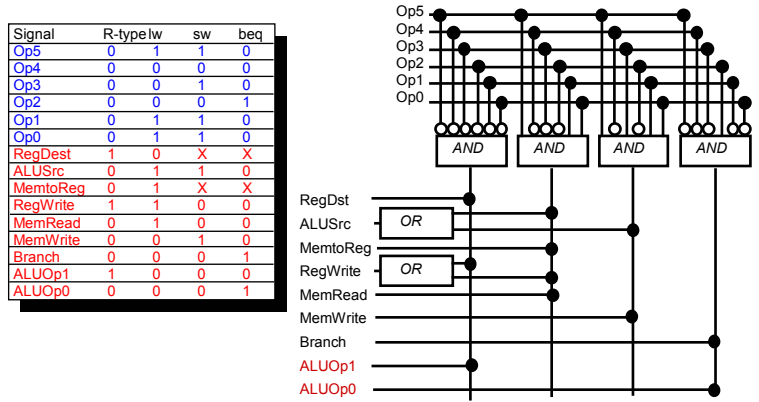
| Signal | R-type | lw | sw | beq |
|---|---|---|---|---|
| Op5 | 0 | 1 | 1 | 0 |
| Op4 | 0 | 0 | 0 | 0 |
| Op3 | 0 | 0 | 1 | 0 |
| Op2 | 0 | 0 | 0 | 1 |
| Op1 | 0 | 1 | 1 | 0 |
| Op0 | 0 | 1 | 1 | 0 |
| RegDest | 1 | 0 | X | X |
| ALUSrc | 0 | 1 | 1 | 0 |
| MemtoReg | 0 | 1 | X | X |
| RegWrite | 1 | 1 | 0 | 0 |
| MemRead | 0 | 1 | 0 | 0 |
| MemWrite | 0 | 0 | 1 | 0 |
| Branch | 0 | 0 | 0 | 1 |
| ALUOp1 | 1 | 0 | 0 | 0 |
| ALUOp0 | 0 | 0 | 0 | 1 |

Op5
Op4
Op3
Op2
Op1
Op0

AND
AND
AND
AND

RegDst
ALUSrc
OR
MemtoReg
RegWrite
OR
MemRead
MemWrite
Branch
ALUOp1
ALUOp0